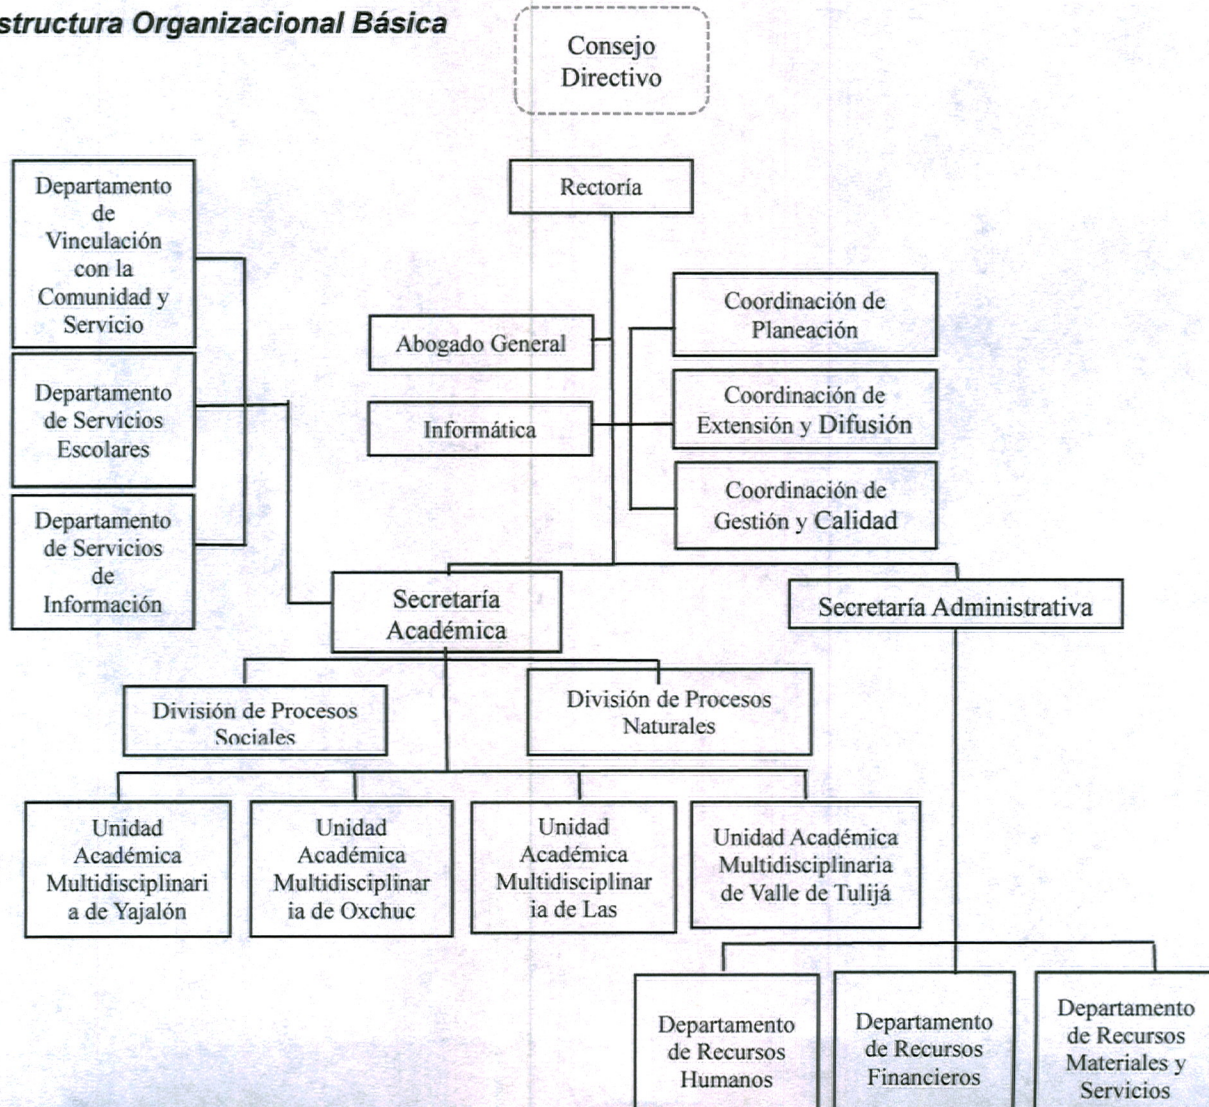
structura Organizacional Básica

Consejo Directivo

Rectoría

Departamento de Vinculación con la Comunidad y Servicio

Departamento de Servicios Escolares

Departamento de Servicios de Información

Abogado General

Informática

Coordinación de Planeación

Coordinación de Extensión y Difusión

Coordinación de Gestión y Calidad

Secretaría Académica

Secretaría Administrativa

División de Procesos Sociales

División de Procesos Naturales

Unidad Académica Multidisciplinaria de Yajalón

Unidad Académica Multidisciplinaria de Oxchuc

Unidad Académica Multidisciplinaria de Las

Unidad Académica Multidisciplinaria de Valle de Tulijá

Departamento de Recursos Humanos

Departamento de Recursos Financieros

Departamento de Recursos Materiales y Servicios